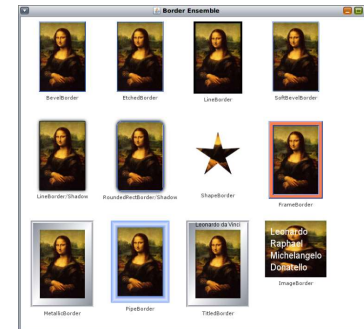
Border Ensemble

BevelBorder

EtchedBorder

LineBorder

SoftBevelBorder

LineBorder/Shadow

RoundedRectBorder/Shadow

ShapeBorder

FrameBorder

MetallicBorder

PipeBorder

Leonardo da Vinci

TitledBorder

Leonardo
Raphael
Michelangelo
Donatello

ImageBorder